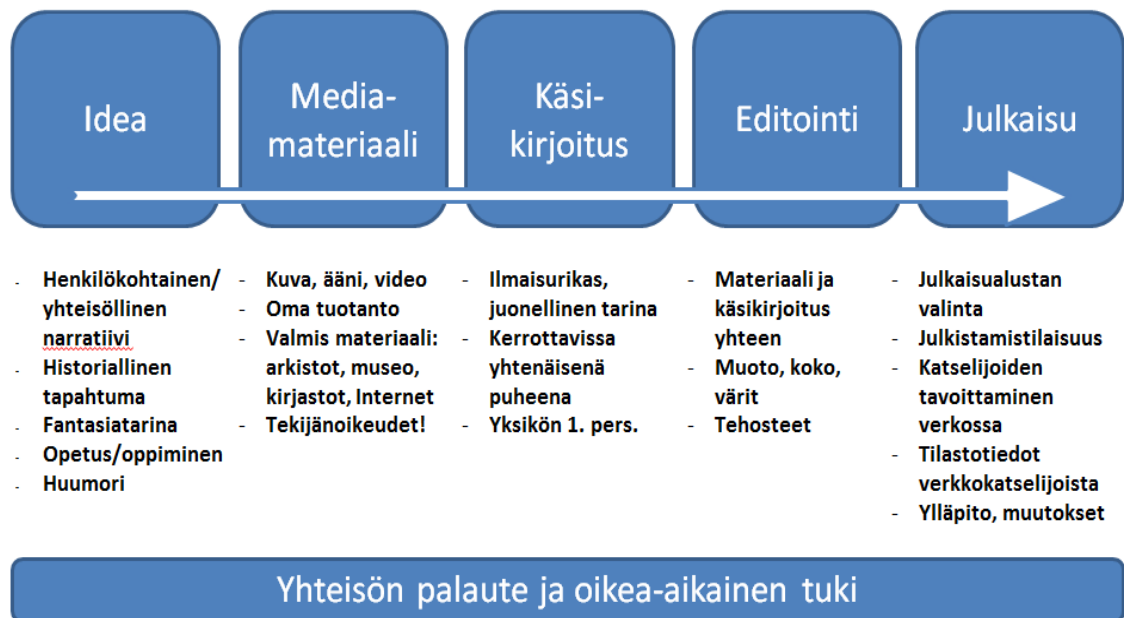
Idea

Media-materiaali

Käsi-kirjoitus

Editointi

Julkaisu

- Henkilökohtainen/ yhteisöllinen narratiivi
- Historiallinen tapahtuma
- Fantasiatarina
- Opetus/oppiminen
- Huumori

- Kuva, ääni, video
- Oma tuotanto
- Valmis materiaali: arkistot, museo, kirjastot, Internet
- Tekijänoikeudet!

- Ilmaisurikas, juonellinen tarina
- Kerrottavissa yhtenäisenä puheena
- Yksikön 1. pers.

- Materiaali ja käsikirjoitus yhteen
- Muoto, koko, värit
- Tehosteet

- Julkaisualustan valinta
- Julkistamistilaisuus
- Katselijoiden tavoittaminen verkossa
- Tilastotiedot verkkokatselijoista
- Ylläpito, muutokset

Yhteisön palaute ja oikea-aikainen tuki